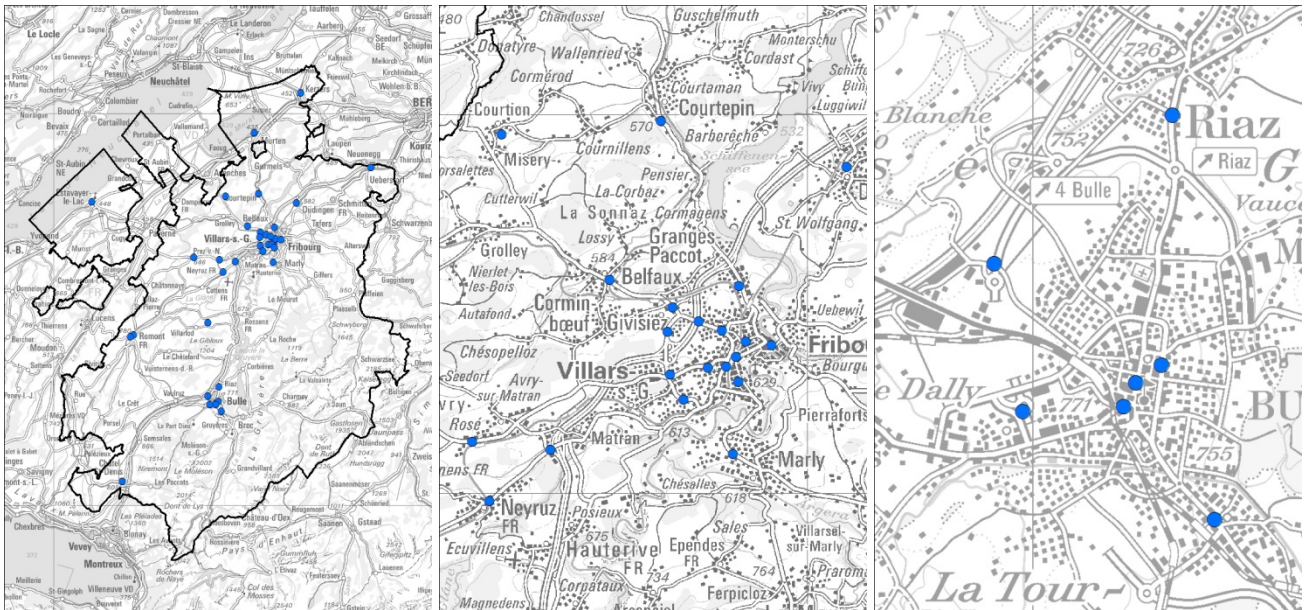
Le Locle
Neuchâtel
Colombier
Bevaix
Cortaillod
Boudry
St-Aubin
Estavayer-le-Lac
Yverdon
Payerne
Lucens
Moudon
Romont
Villars-s.-G.
Fribourg
Marly
Düdingen
Murten
Kerzers
Avenches
Courtepin
Belfaux
Neyruz
Bulle
Broc
Gruyères
Châtel-St-Denis
Vevey
Montreux
Château-d'Oex
Saanen
Gstaad
Schwarzenburg
Laupen
Neuenegg
Plasselb
Le Moléson
Charmey
Riaz
Vuisternens

480
Chandossel
Guschelmuth
Donatyre
Wallenried
Monterschu
Cordast
Corméord
Courtaman
Courtion
Courtepin
570
Barberêche
Misery
Cournillens
Pensier
La Corbaz
Cutterwil
La Sonnaz
Cormagens
St. Wolfgang
Grolley
Lossy
Granges Paccot
584
Nierlet les-Bois
Belfaux
Autafond
Cormin-bœuf
Givisiez
Chésopelloz
Seedorf
Villars
Avry-sur-Matran
Fribo
Bourgu
629
Pierrafortsc
Rosé
Matran
613
Marly
Neyruz FR
Posieux
675
Chésalles
618
Sales
Villarsel-sur-Marly
Ecuvillens
Hauterive FR
Ependes FR
764
Praroma
Corpataux
734
Ferpicloz
Magnedens

726
Blanche
752
Riaz
↗ Riaz
↗ 4 Bulle
Vauc
e Dally
771
BU
755
La Tour